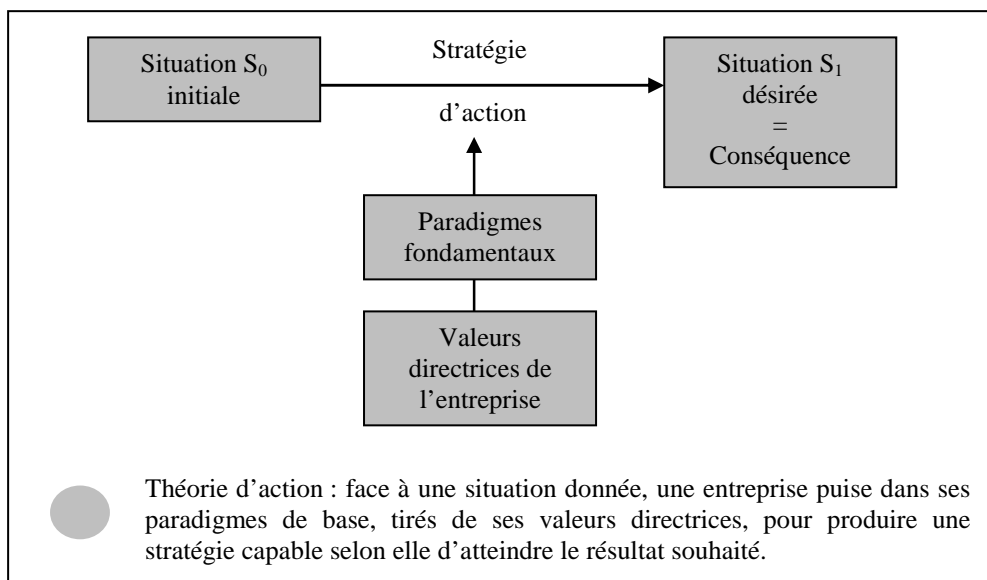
Situation $S_0$ initiale

Stratégie

d'action

Situation $S_1$ désirée = Conséquence

Paradigmes fondamentaux

Valeurs directrices de l'entreprise

Théorie d'action : face à une situation donnée, une entreprise puise dans ses paradigmes de base, tirés de ses valeurs directrices, pour produire une stratégie capable selon elle d'atteindre le résultat souhaité.